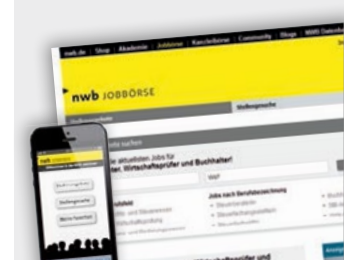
nwb.de | Shop | Akademie | Jobbörse | Kanzleibörse | Community | Blogs | NWB Datenbank

nwb JOBBÖRSE

Stellenangebote

Stellengesuche

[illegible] aktuellen Jobs für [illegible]ter, Wirtschaftsprüfer und Buchhalter!

Jobs nach Berufsbezeichnung

Steuerberater

Steuerfachangestellte

nwb JOBBÖRSE

Stellenangebote

Stellengesuche

Meine Favoriten